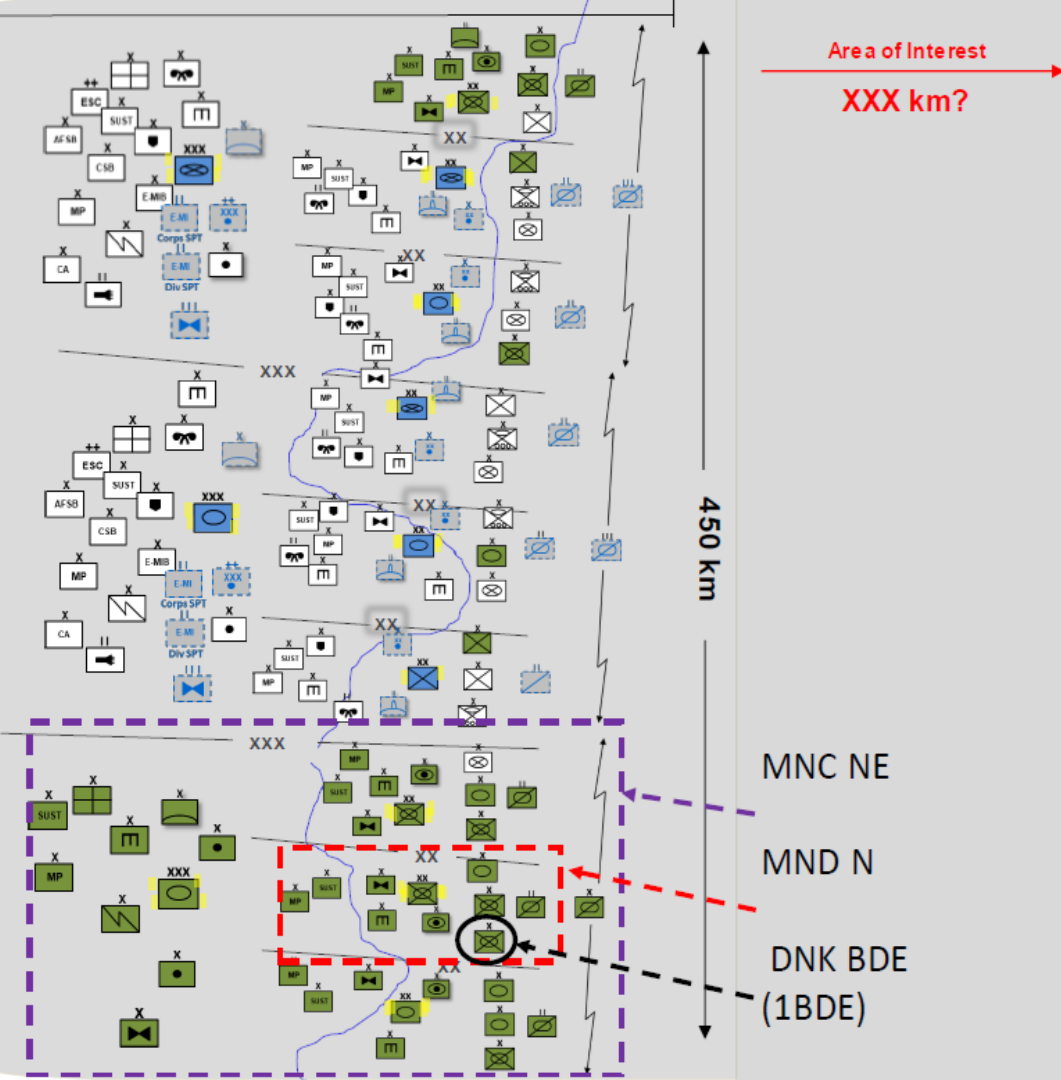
Area of Interest

XXX km?

ESC
SUST
AFSB
CSB
MP
E-MIB
E-MI
Corps SPT
E-MI
Div SPT
CA
XXX

XX
MP
SUST

XX
MP
SUST

XXX

ESC
SUST
AFSB
CSB
MP
E-MIB
E-MI
Corps SPT
E-MI
Div SPT
CA
XXX

XX
SUST
MP

XX
SUST
MP

450 km

XXX
SUST
MP
XXX
MP
SUST

XX
MP
SUST

XX
MP
SUST

MNC NE

MND N

DNK BDE
(1BDE)